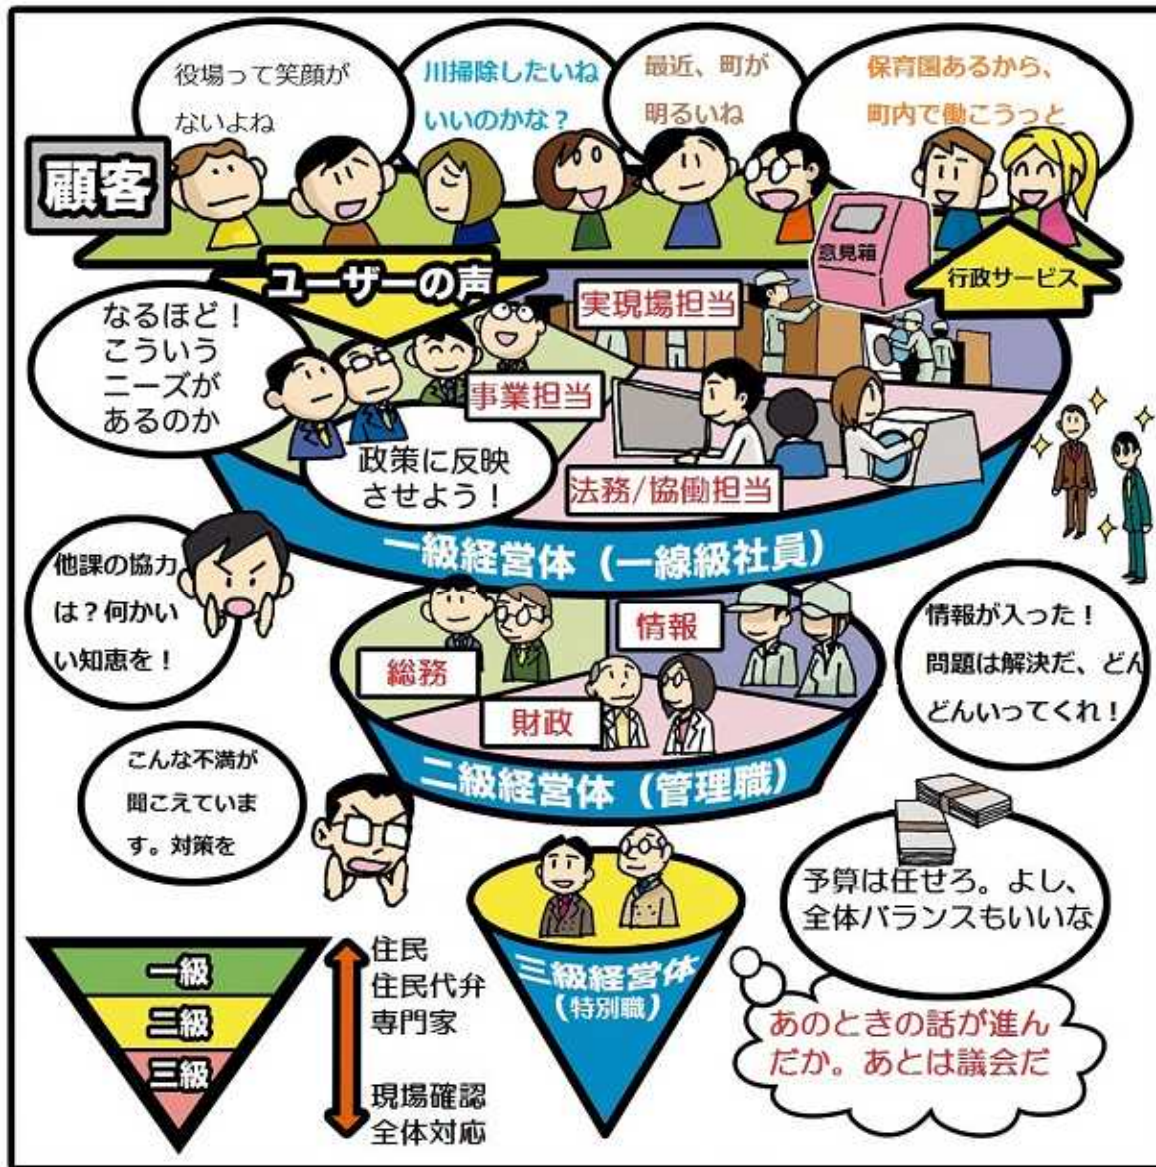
役場って笑顔がないよね

川掃除したいねいいのかな？

最近、町が明るいね

保育園あるから、町内で働こうっと

顧客

ユーザーの声

意見箱

行政サービス

実現場担当

なるほど！こういうニーズがあるのか

事業担当

政策に反映させよう！

法務/協働担当

一級経営体（一線級社員）

他課の協力は？何かいい知恵を！

情報

情報が入った！問題は解決だ、どんどんいってくれ！

総務

財政

こんな不満が聞こえています。対策を

二級経営体（管理職）

予算は任せろ。よし、全体バランスもいいな

一級

二級

三級

住民
住民代弁
専門家

現場確認
全体対応

三級経営体
（特別職）

あのときの話が進んだか。あとは議会だ